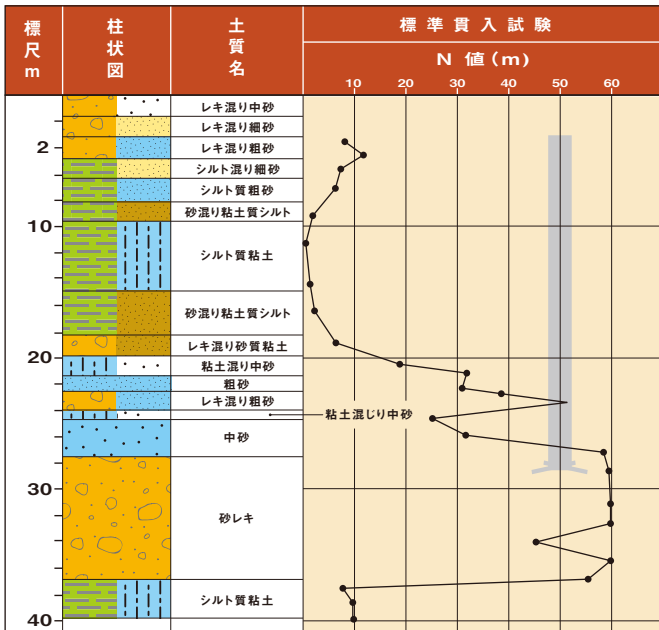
| 標尺 m | 柱状図 | 土質名 | 標準貫入試験 N値(m) |
|---|---|---|---|
| | | レキ混り中砂 | |
| | | レキ混り細砂 | |
| 2 | | レキ混り粗砂 | |
| | | シルト混り細砂 | |
| | | シルト質粗砂 | |
| | | 砂混り粘土質シルト | |
| 10 | | シルト質粘土 | |
| | | 砂混り粘土質シルト | |
| | | レキ混り砂質粘土 | |
| 20 | | 粘土混り中砂 | |
| | | 粗砂 | |
| | | レキ混り粗砂 | |
| | | | 粘土混じり中砂 |
| | | 中砂 | |
| 30 | | 砂レキ | |
| | | シルト質粘土 | |
| 40 | | | |

10 20 30 40 50 60